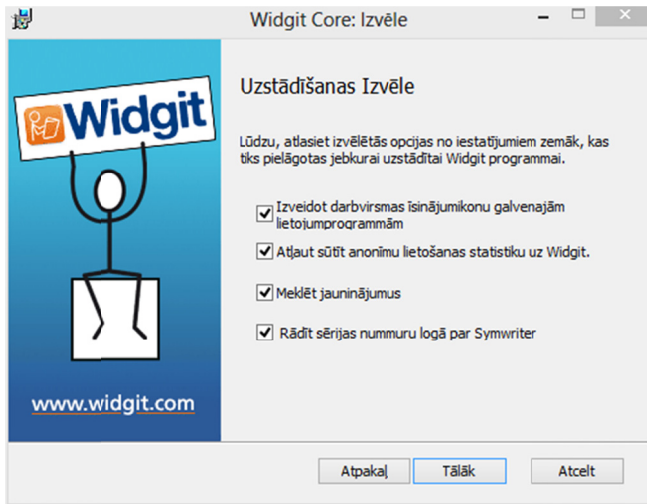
Widgit Core: Izvēle

Widgit

www.widgit.com

Uzstādīšanas Izvēle

Lūdzu, atlasiet izvēlētās opcijas no iestatījumiem zemāk, kas tiks pielāgotas jebkurai uzstādītai Widgit programmai.

Izveidot darbvirsmas īsinājumikonu galvenajām lietojumprogrammām

Atļaut sūtīt anonīmu lietošanas statistiku uz Widgit.

Meklēt jauninājumus

Rādīt sērijas nummuru logā par Symwriter

Atpakaļ | Tālāk | Atcelt